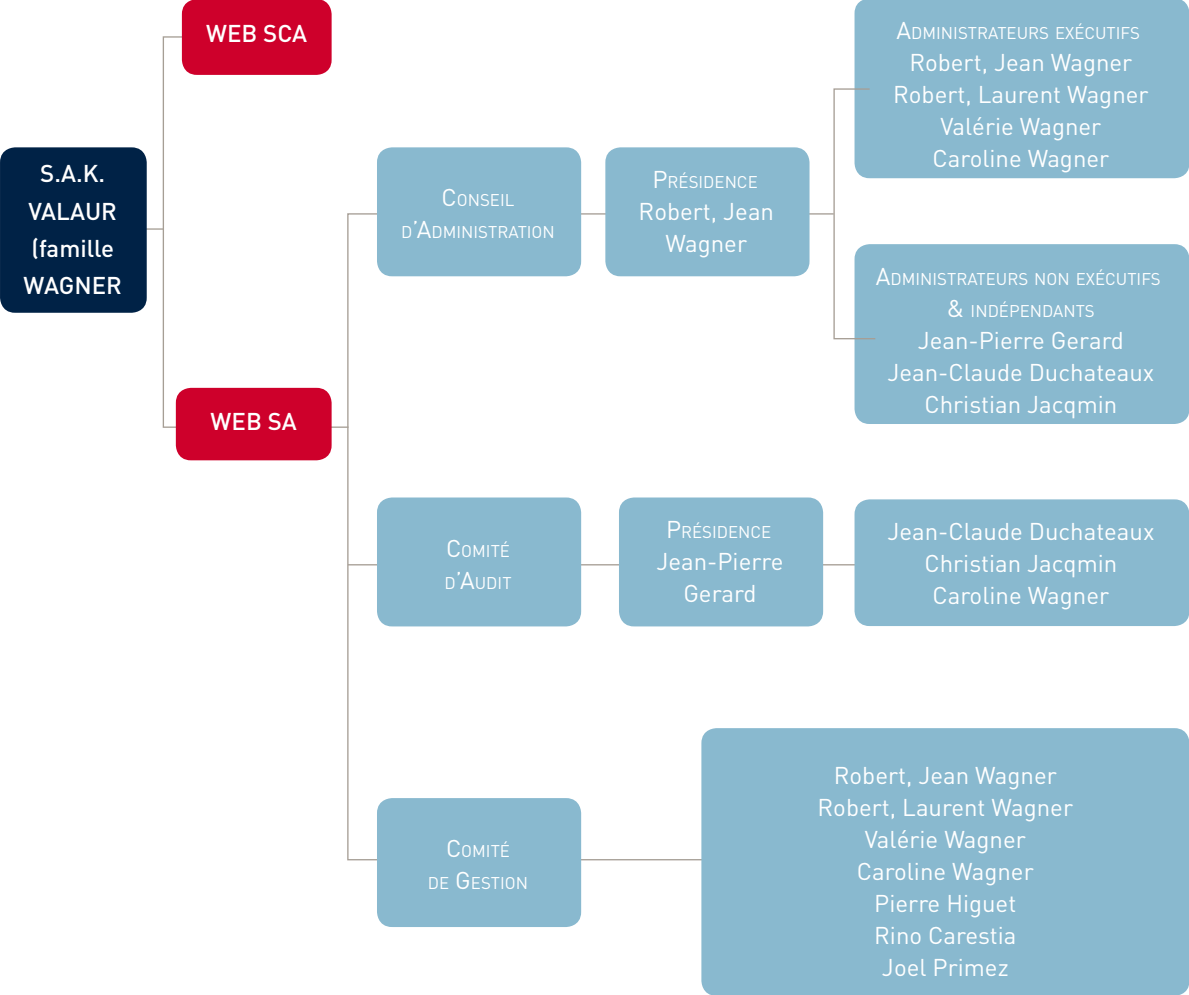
S.A.K. VALAUR (famille WAGNER

WEB SCA

WEB SA

Conseil d'Administration

Présidence
Robert, Jean Wagner

Administrateurs exécutifs
Robert, Jean Wagner
Robert, Laurent Wagner
Valérie Wagner
Caroline Wagner

Administrateurs non exécutifs & indépendants
Jean-Pierre Gerard
Jean-Claude Duchateaux
Christian Jacqmin

Comité d'Audit

Présidence
Jean-Pierre Gerard

Jean-Claude Duchateaux
Christian Jacqmin
Caroline Wagner

Comité de Gestion

Robert, Jean Wagner
Robert, Laurent Wagner
Valérie Wagner
Caroline Wagner
Pierre Higuet
Rino Carestia
Joel Primez